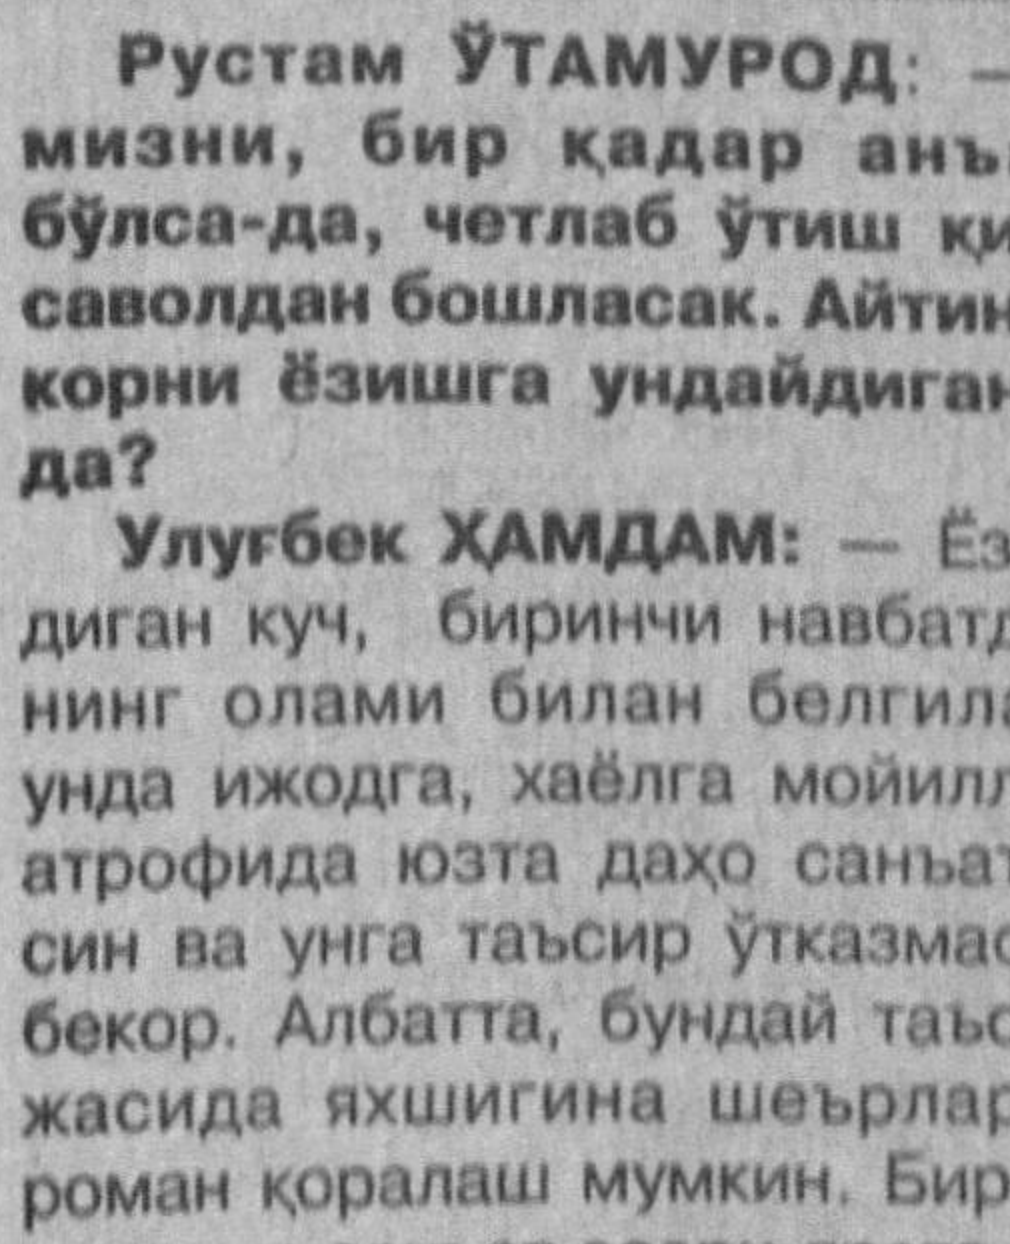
Рустам ЎТАМУРОД: — мизни, бир қадар анъ бўлса-да, четлаб ўтиш қи саволдан бошласак. Айтин корни ёзишга ундайдиган да?

Улуғбек ҲАМДАМ: — Ёз диган куч, биринчи навбатд нинг олами билан белгил унда ижодга, хаёлга мойилл атрофида юзта даҳо санъат син ва унга таъсир ўтказмас бекор. Албатта, бундай таъс жасида яхшигина шеърлар роман қоралаш мумкин. Бир